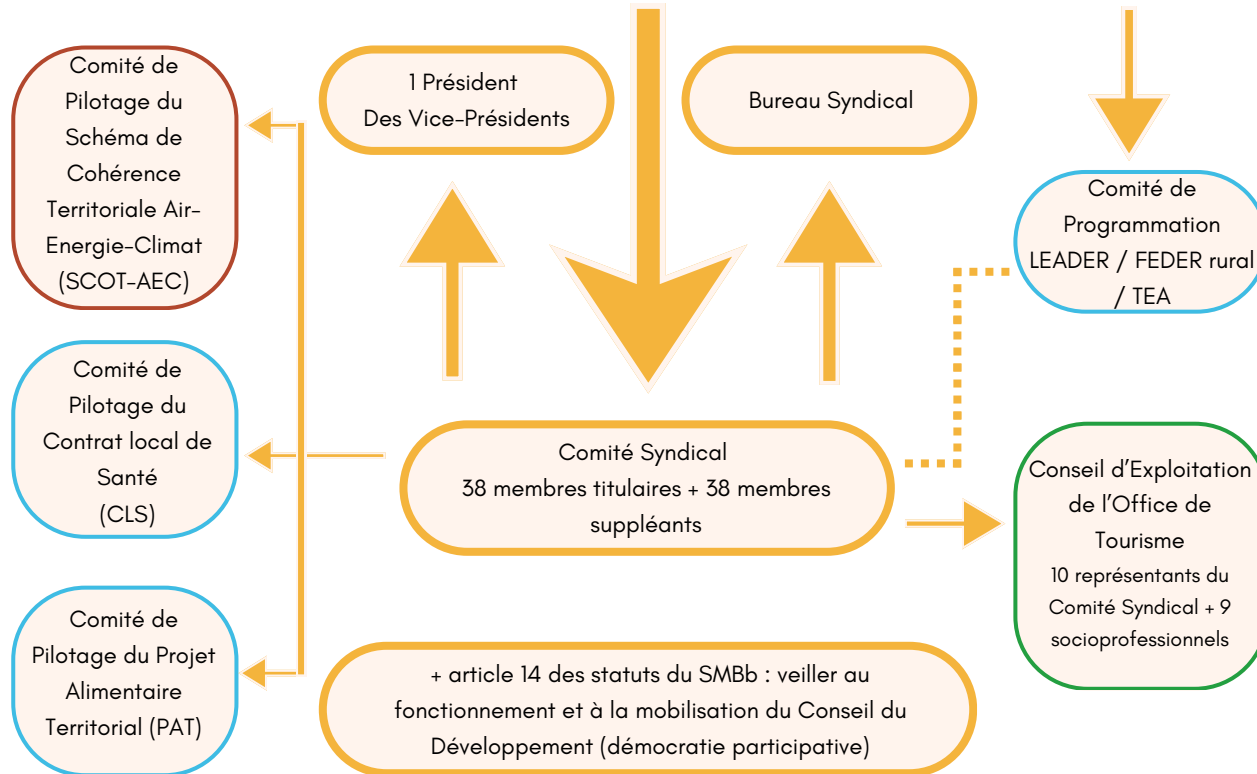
Comité de Pilotage du Schéma de Cohérence Territoriale Air-Energie-Climat (SCOT-AEC)

1 Président
Des Vice-Présidents

Bureau Syndical

Comité de Programmation LEADER / FEDER rural / TEA

Comité de Pilotage du Contrat local de Santé (CLS)

Comité Syndical
38 membres titulaires + 38 membres suppléants

Conseil d'Exploitation de l'Office de Tourisme
10 représentants du Comité Syndical + 9 socioprofessionnels

Comité de Pilotage du Projet Alimentaire Territorial (PAT)

+ article 14 des statuts du SMBb : veiller au fonctionnement et à la mobilisation du Conseil du Développement (démocratie participative)